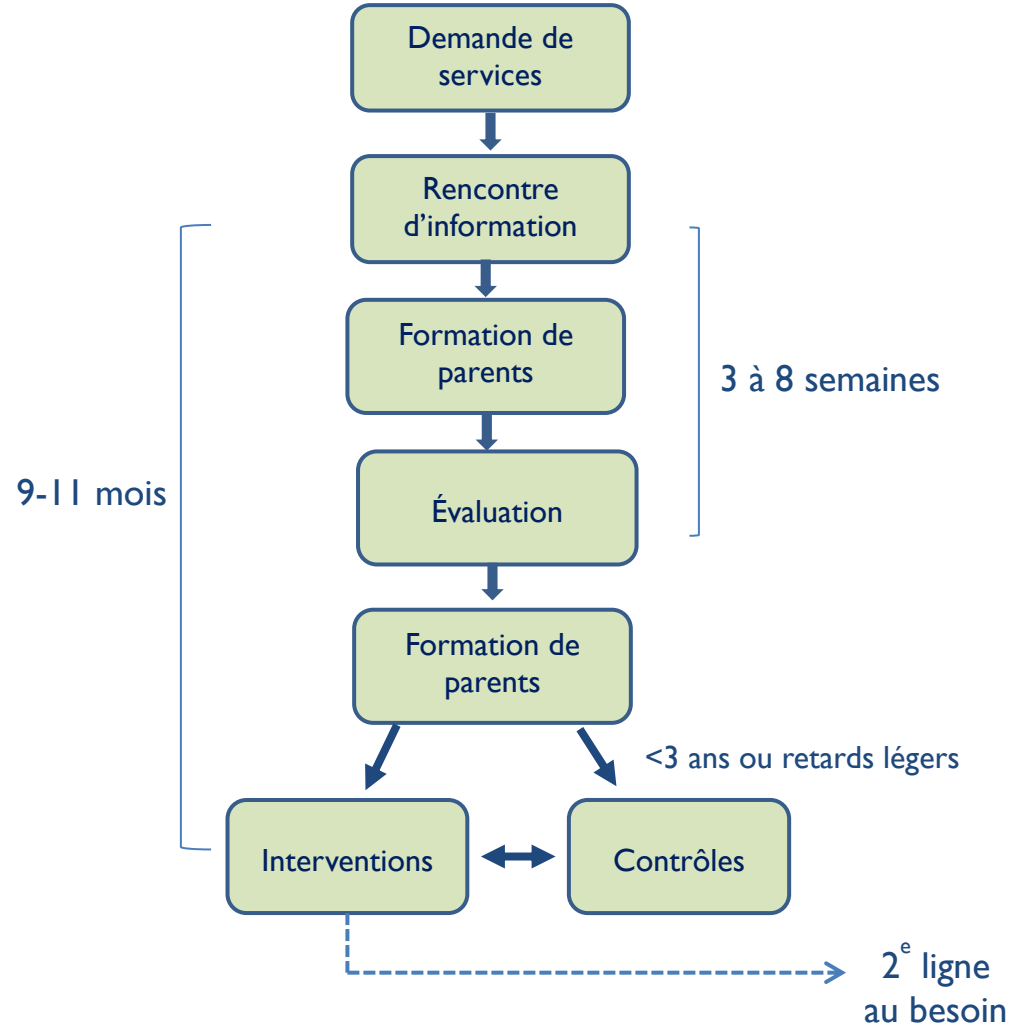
Demande de services

Rencontre d’information

Formation de parents

3 à 8 semaines

9-11 mois

Évaluation

Formation de parents

<3 ans ou retards légers

Interventions

Contrôles

2$^{e}$ ligne au besoin